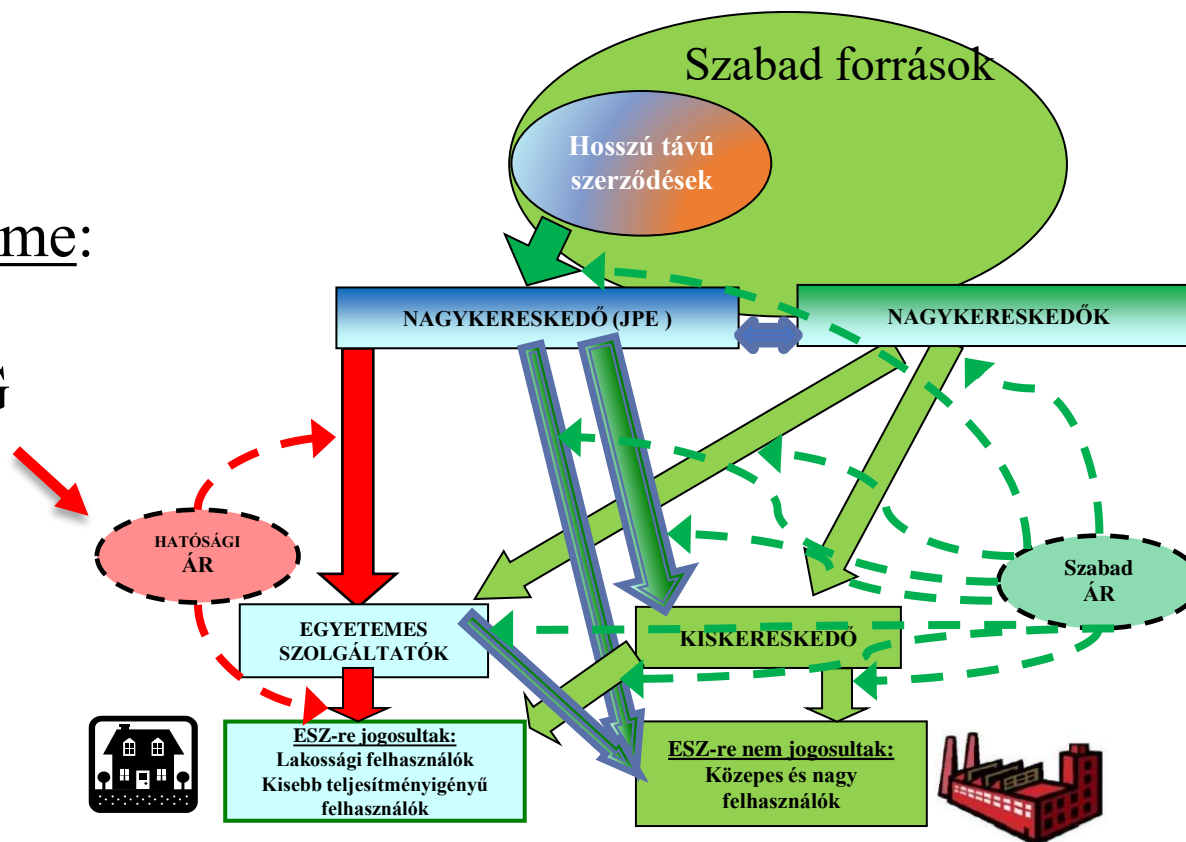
me:

G

Szabad források

Hosszú távú szerződések

NAGYKERESKEDŐ (JPE )

NAGYKERESKEDŐK

HATÓSÁGI ÁR

Szabad ÁR

EGYETEMES SZOLGÁLTATÓK

KISKERESKEDŐ

ESZ-re jogosultak:
Lakossági felhasználók
Kisebb teljesítményigényű felhasználók

ESZ-re nem jogosultak:
Közepes és nagy felhasználók